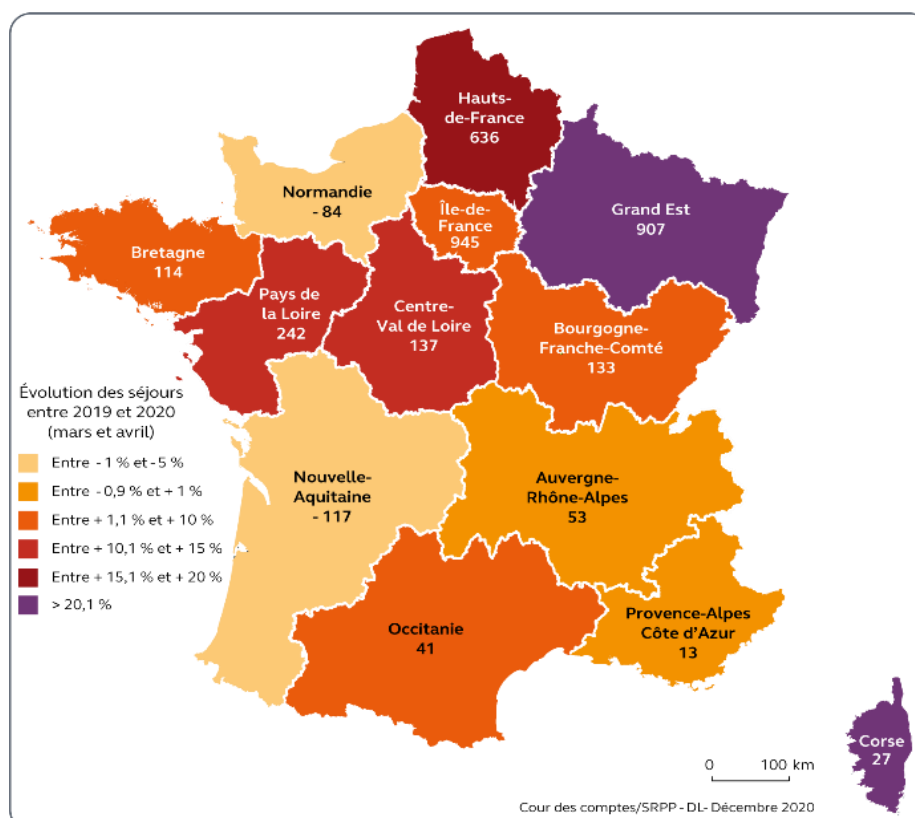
Hauts-de-France
636

Normandie
- 84

Île-de-France
945

Grand Est
907

Bretagne
114

Pays de la Loire
242

Centre-Val de Loire
137

Bourgogne-Franche-Comté
133

Évolution des séjours entre 2019 et 2020 (mars et avril)

Entre - 1 % et - 5 %
Entre - 0,9 % et + 1 %
Entre + 1,1 % et + 10 %
Entre + 10,1 % et + 15 %
Entre + 15,1 % et + 20 %
> 20,1 %

Nouvelle-Aquitaine
- 117

Auvergne-Rhône-Alpes
53

Occitanie
41

Provence-Alpes Côte d'Azur
13

Corse
27

0 100 km

Cour des comptes/SRPP - DL- Décembre 2020